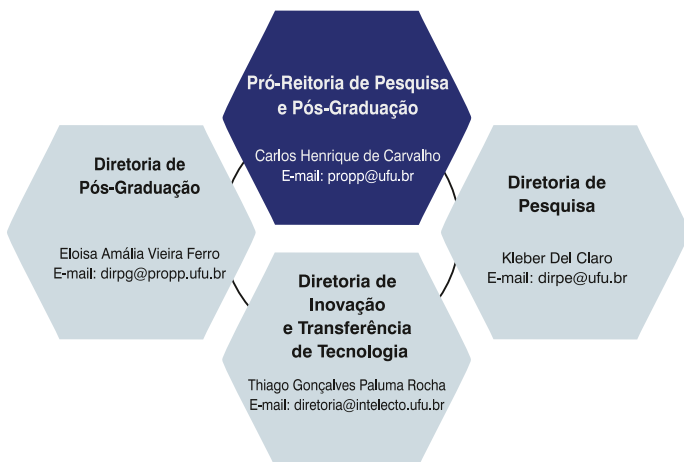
Pró-Reitoria de Pesquisa e Pós-Graduação

Carlos Henrique de Carvalho
E-mail: propp@ufu.br

Diretoria de Pós-Graduação

Eloisa Amália Vieira Ferro
E-mail: dirpg@propp.ufu.br

Diretoria de Pesquisa

Kleber Del Claro
E-mail: dirpe@ufu.br

Diretoria de Inovação e Transferência de Tecnologia

Thiago Gonçalves Paluma Rocha
E-mail: diretoria@intelecto.ufu.br